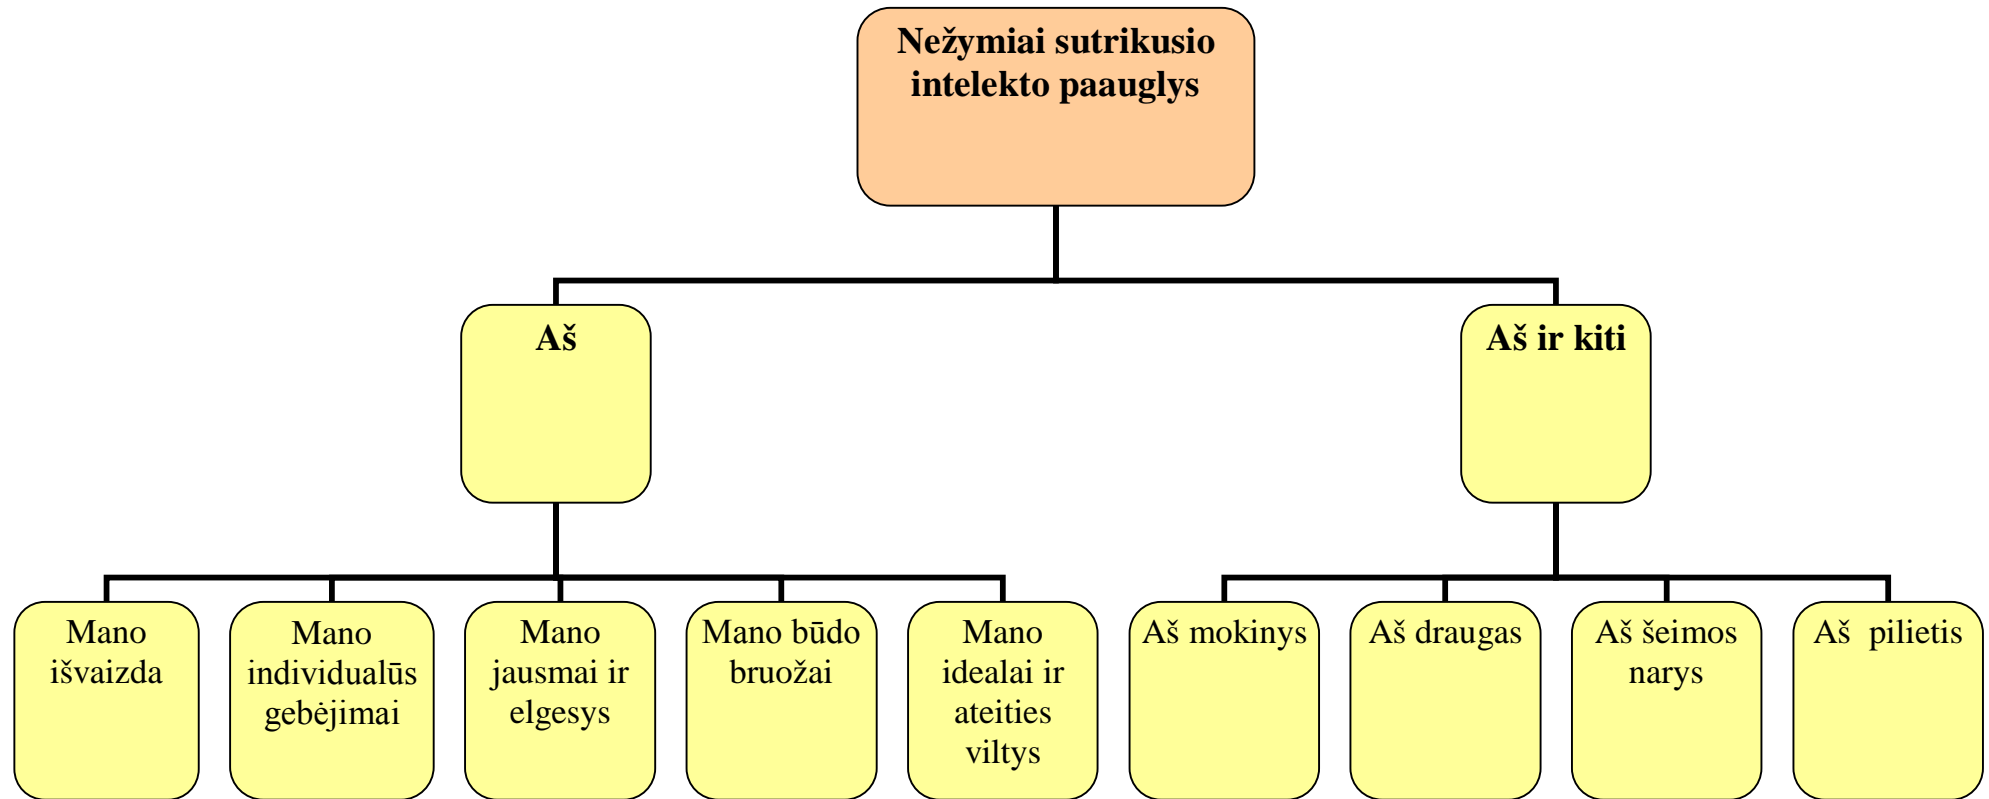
Nežymiai sutrikusio intelekto paauglys

Aš

Aš ir kiti

Mano išvaizda

Mano individualūs gebėjimai

Mano jausmai ir elgesys

Mano būdo bruožai

Mano idealai ir ateities viltys

Aš mokinys

Aš draugas

Aš šeimos narys

Aš pilietis